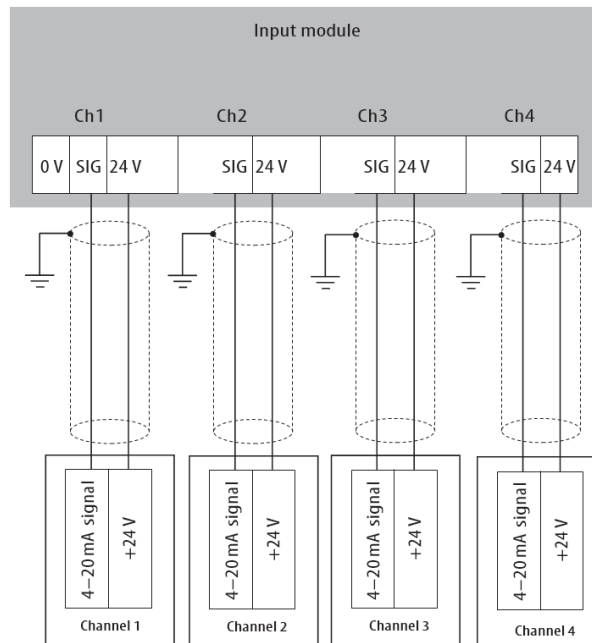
Input module

Ch1

0 V SIG 24 V

Ch2

SIG 24 V

Ch3

SIG 24 V

Ch4

SIG 24 V

4–20 mA signal +24 V

Channel 1

4–20 mA signal +24 V

Channel 2

4–20 mA signal +24 V

Channel 3

4–20 mA signal +24 V

Channel 4